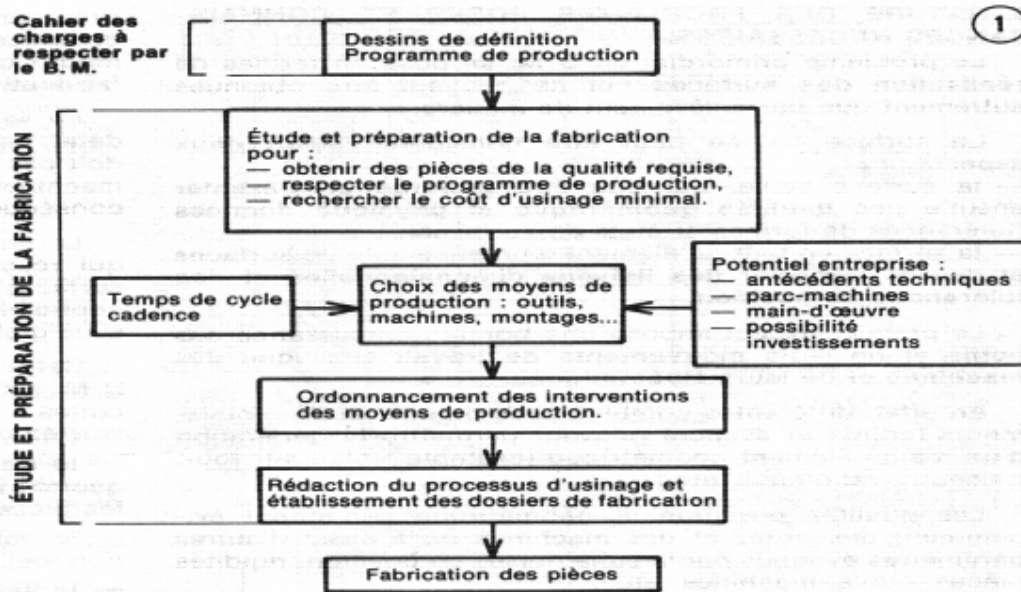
Cahier des charges à respecter par le B. M.

1

Dessins de définition
Programme de production

ÉTUDE ET PRÉPARATION DE LA FABRICATION

Étude et préparation de la fabrication pour :
— obtenir des pièces de la qualité requise,
— respecter le programme de production,
— rechercher le coût d'usinage minimal.

Temps de cycle cadence

Choix des moyens de production : outils, machines, montages...

Potentiel entreprise :
— antécédents techniques
— parc-machines
— main-d'œuvre
— possibilité investissements

Ordonnancement des interventions des moyens de production.

Rédaction du processus d'usinage et établissement des dossiers de fabrication

Fabrication des pièces